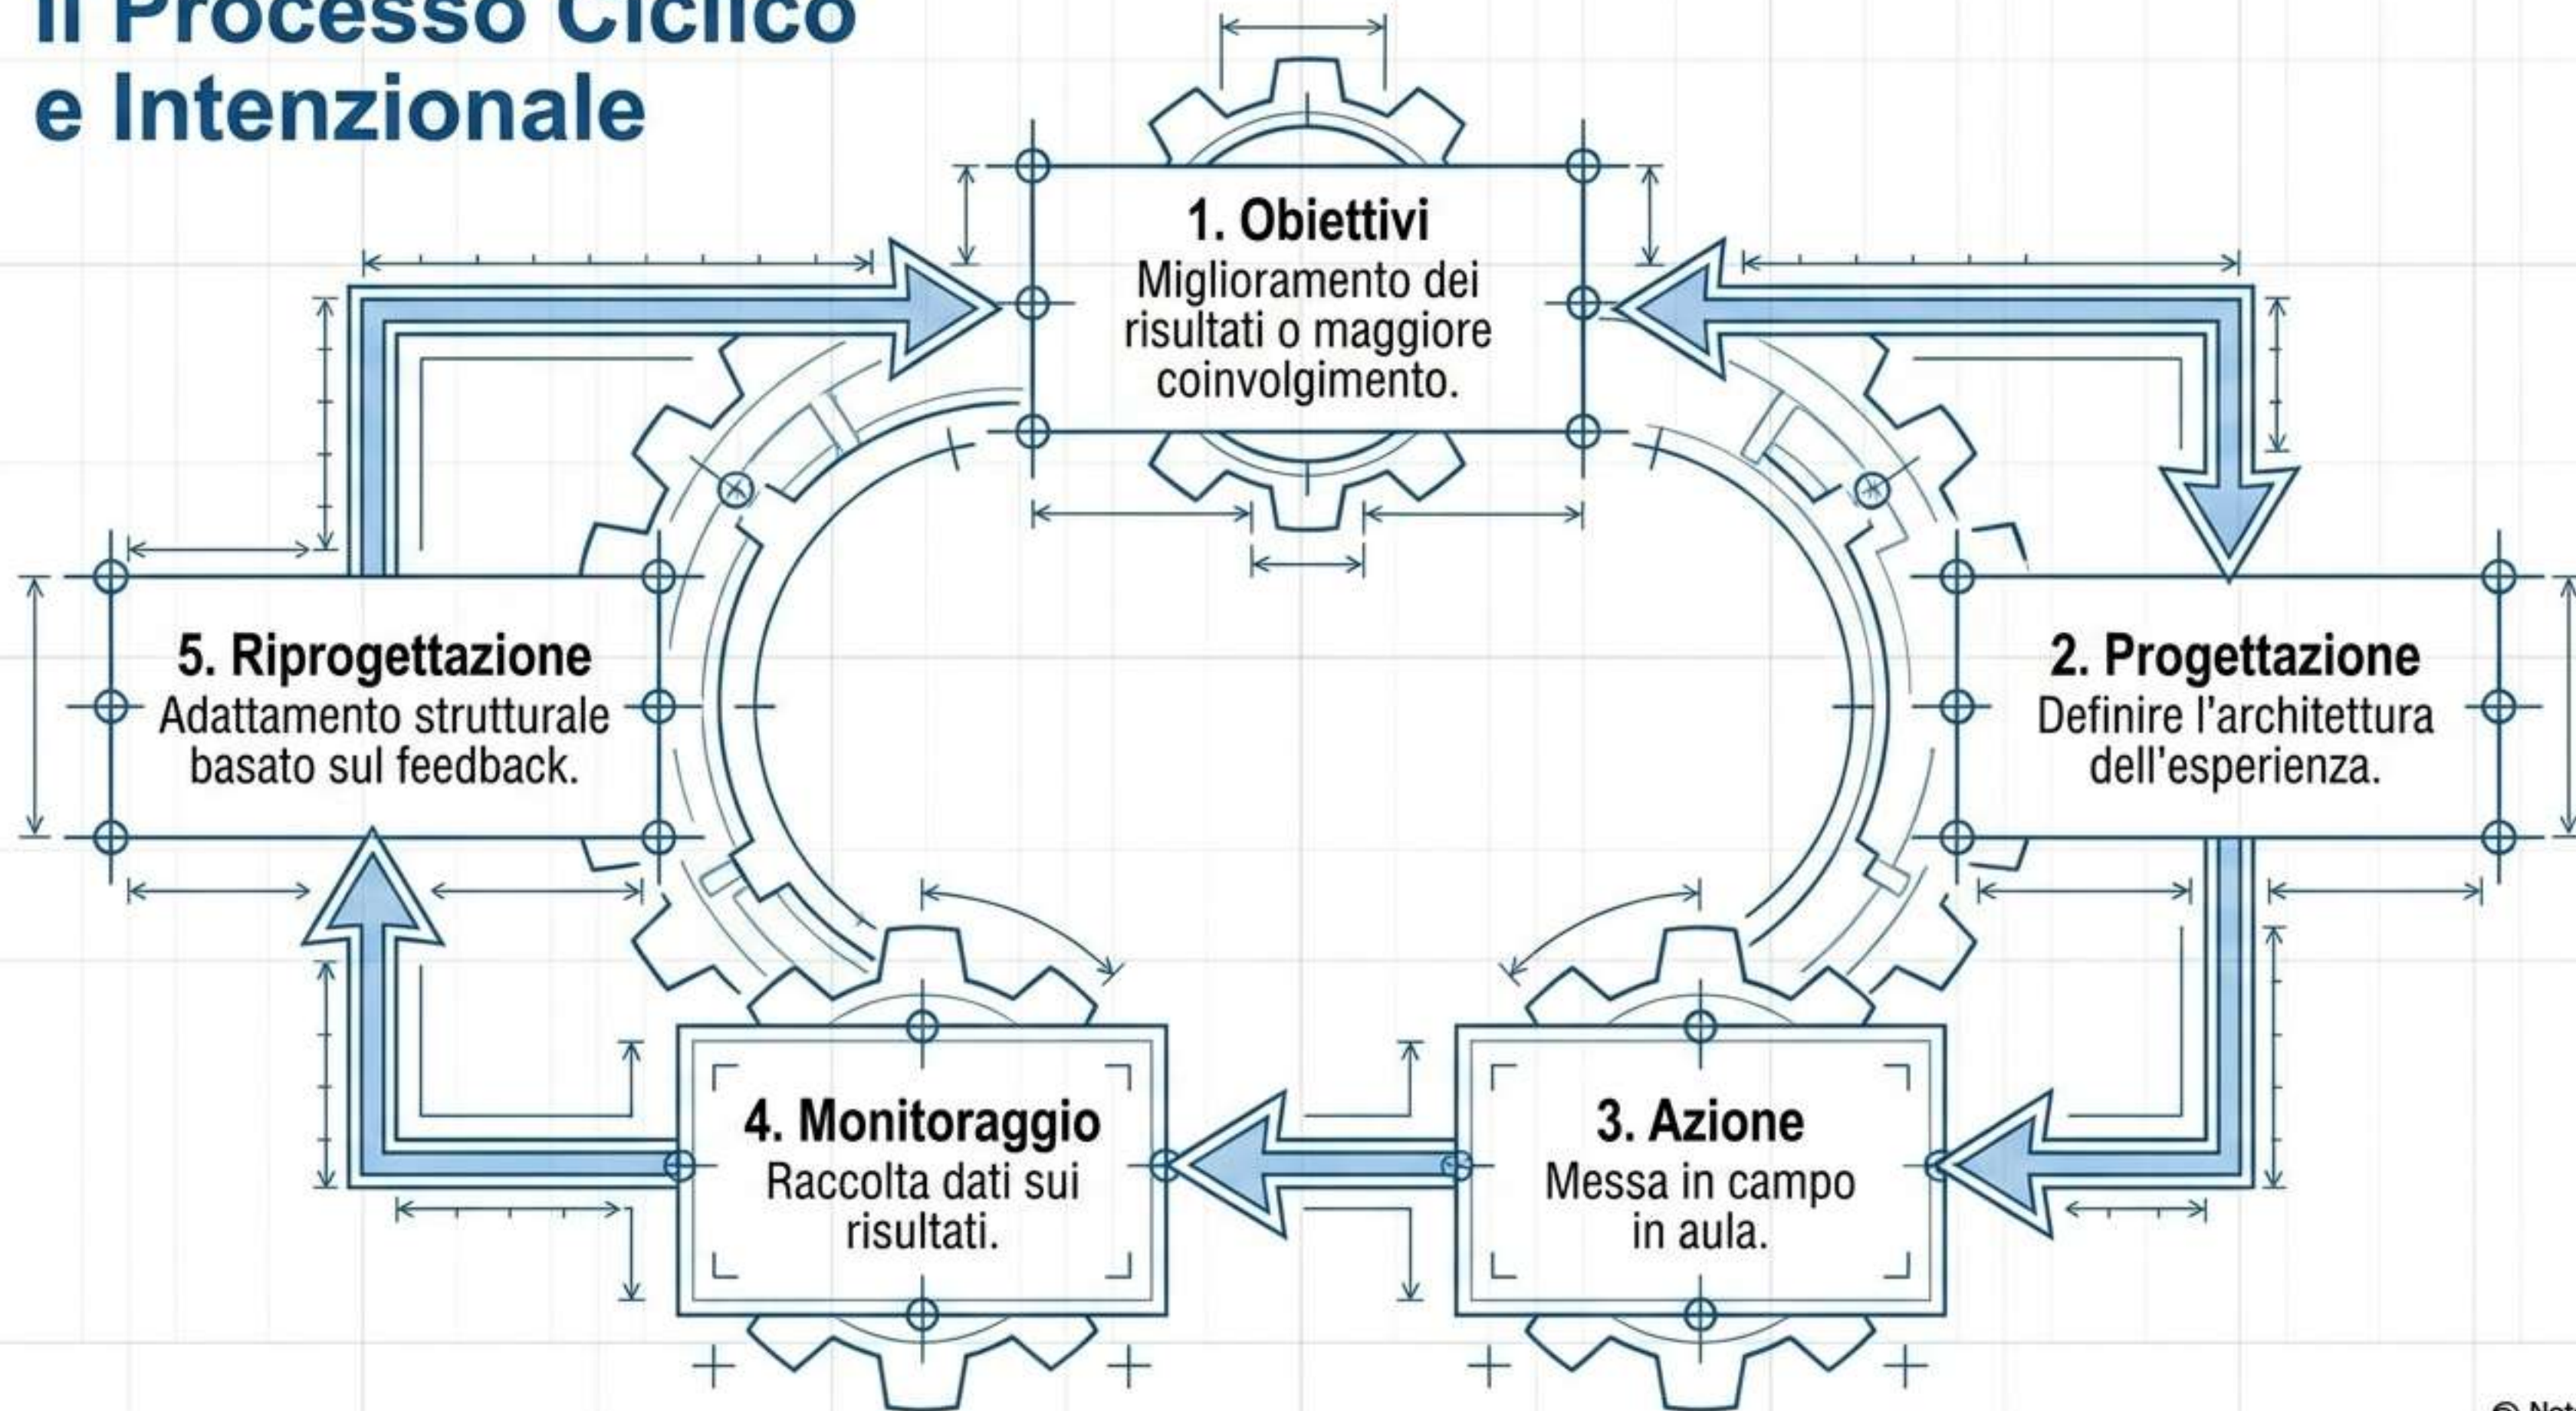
Il Processo Ciclico e Intenzionale

1. Obiettivi
Miglioramento dei risultati o maggiore coinvolgimento.

2. Progettazione
Definire l'architettura dell'esperienza.

3. Azione
Messa in campo in aula.

4. Monitoraggio
Raccolta dati sui risultati.

5. Riprogettazione
Adattamento strutturale basato sul feedback.

© Not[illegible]